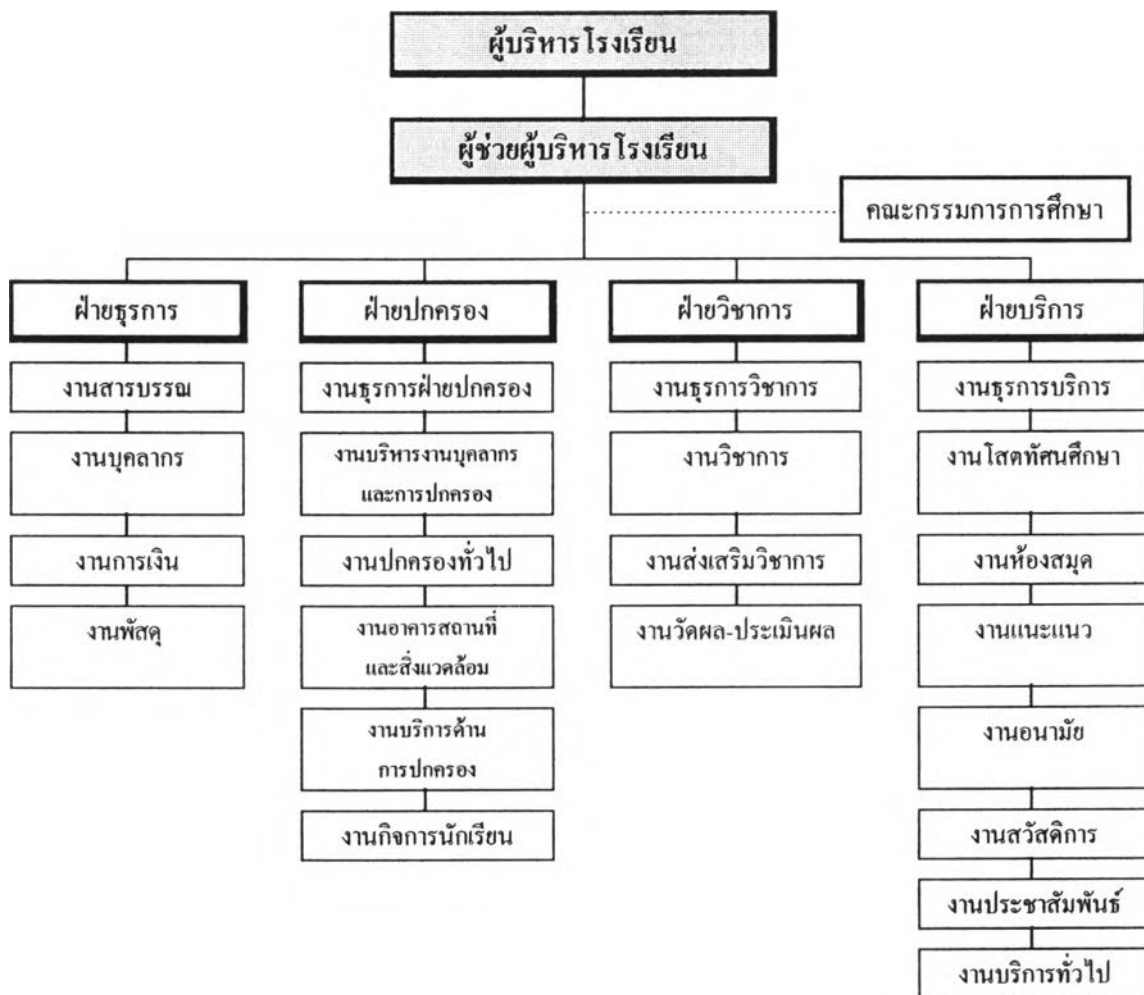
ผู้บริหารโรงเรียน

ผู้ช่วยผู้บริหารโรงเรียน

คณะกรรมการการศึกษา

ฝ่ายธุรการ

งานสารบรรณ

งานบุคลากร

งานการเงิน

งานพัสดุ

ฝ่ายปกครอง

งานธุรการฝ่ายปกครอง

งานบริหารงานบุคลากรและการปกครอง

งานปกครองทั่วไป

งานอาคารสถานที่และสิ่งแวดล้อม

งานบริการด้านการปกครอง

งานกิจการนักเรียน

ฝ่ายวิชาการ

งานธุรการวิชาการ

งานวิชาการ

งานส่งเสริมวิชาการ

งานวัดผล-ประเมินผล

ฝ่ายบริการ

งานธุรการบริการ

งานโสตทัศนศึกษา

งานห้องสมุด

งานแนะแนว

งานอนามัย

งานสวัสดิการ

งานประชาสัมพันธ์

งานบริการทั่วไป